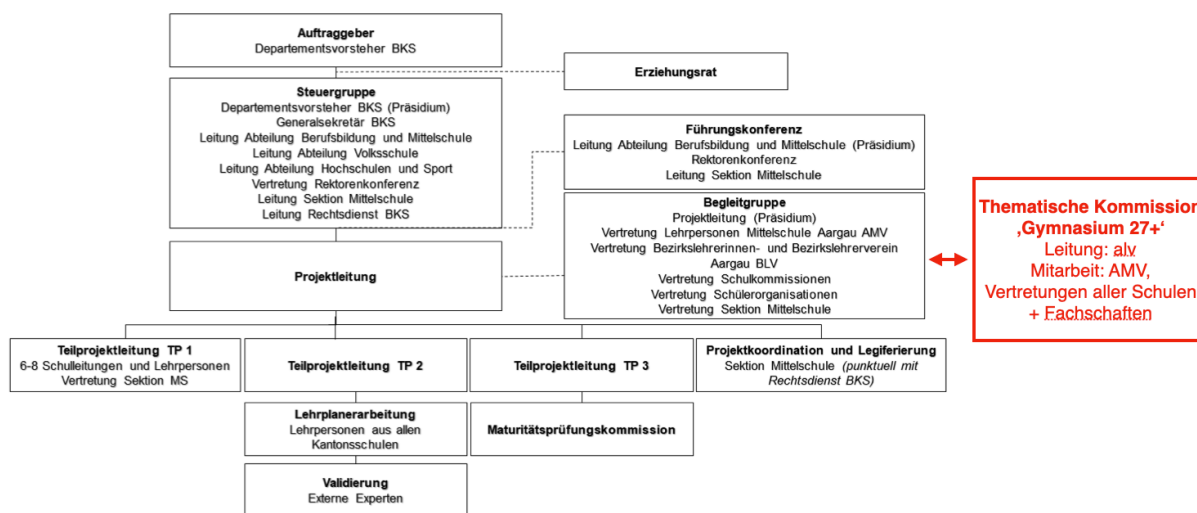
**Auftraggeber**
Departementsvorsteher BKS

**Erziehungsrat**

**Steuergruppe**
Departementsvorsteher BKS (Präsidium)
Generalsekretär BKS
Leitung Abteilung Berufsbildung und Mittelschule
Leitung Abteilung Volksschule
Leitung Abteilung Hochschulen und Sport
Vertretung Rektorenkonferenz
Leitung Sektion Mittelschule
Leitung Rechtsdienst BKS

**Führungskonferenz**
Leitung Abteilung Berufsbildung und Mittelschule (Präsidium)
Rektorenkonferenz
Leitung Sektion Mittelschule

**Begleitgruppe**
Projektleitung (Präsidium)
Vertretung Lehrpersonen Mittelschule Aargau AMV
Vertretung Bezirkslehrerinnen- und Bezirkslehrerverein Aargau BLV
Vertretung Schulkommissionen
Vertretung Schülerorganisationen
Vertretung Sektion Mittelschule

**Projektleitung**

**Thematische Kommissior ‚Gymnasium 27+'**
Leitung: alv
Mitarbeit: AMV, Vertretungen aller Schulen + Fachschaften

**Teilprojektleitung TP 1**
6-8 Schulleitungen und Lehrpersonen
Vertretung Sektion MS

**Teilprojektleitung TP 2**

**Teilprojektleitung TP 3**

**Projektkoordination und Legiferierung**
Sektion Mittelschule *(punktuell mit Rechtsdienst BKS)*

**Lehrplanerarbeitung**
Lehrpersonen aus allen Kantonsschulen

**Maturitätsprüfungskommission**

**Validierung**
Externe Experten